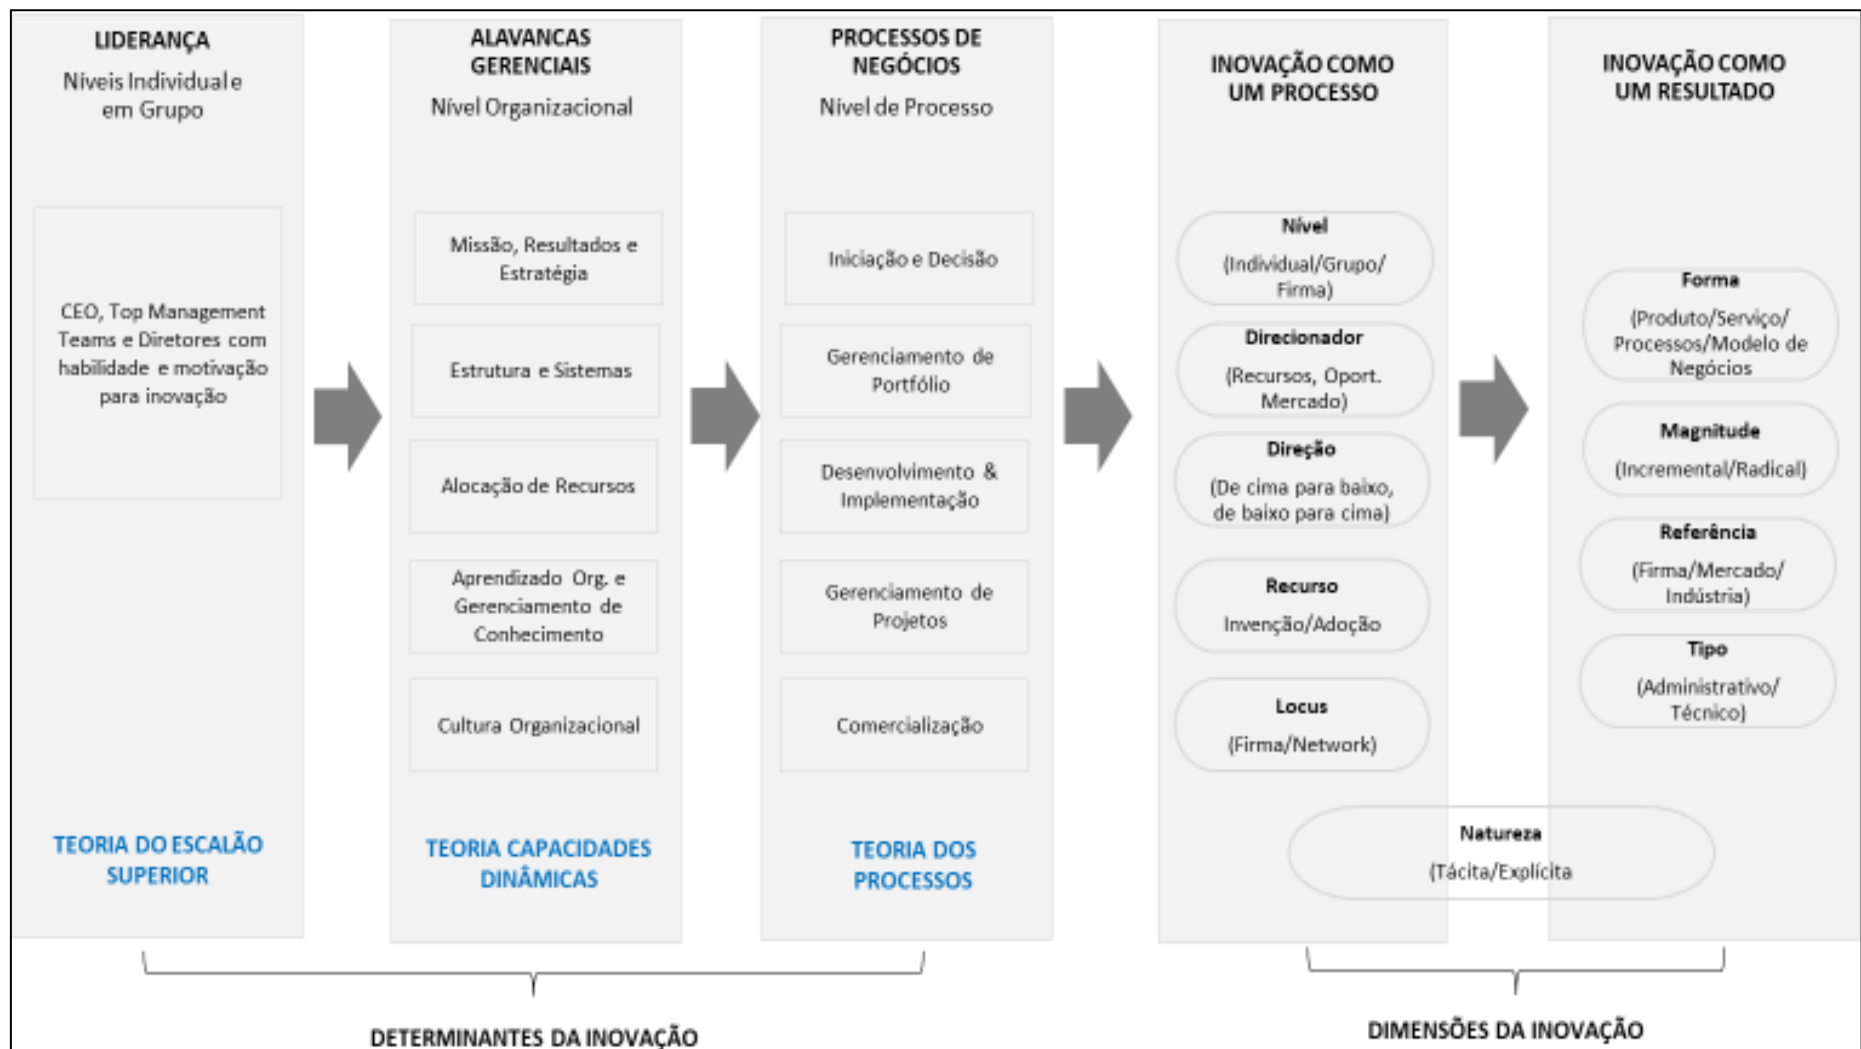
LIDERANÇA
Niveis Individual e em Grupo

CEO, Top Management Teams e Diretores com habilidade e motivação para inovação

TEORIA DO ESCALÃO SUPERIOR

ALAVANCAS GERENCIAIS
Nível Organizacional

Missão, Resultados e Estratégia

Estrutura e Sistemas

Alocação de Recursos

Aprendizado Org. e Gerenciamento de Conhecimento

Cultura Organizacional

TEORIA CAPACIDADES DINÂMICAS

PROCESSOS DE NEGÓCIOS
Nível de Processo

Iniciação e Decisão

Gerenciamento de Portfólio

Desenvolvimento & Implementação

Gerenciamento de Projetos

Comercialização

TEORIA DOS PROCESSOS

INOVAÇÃO COMO UM PROCESSO

Nível
(Individual/Grupo/ Firma)

Direcionador
(Recursos, Oport. Mercado)

Direção
(De cima para baixo, de baixo para cima)

Recurso
Invenção/Adoção

Locus
(Firma/Network)

INOVAÇÃO COMO UM RESULTADO

Forma
(Produto/Serviço/ Processos/Modelo de Negócios

Magnitude
(Incremental/Radical)

Referência
(Firma/Mercado/ Indústria)

Tipo
(Administrativo/ Técnico)

Natureza
(Tácita/Explícita

DETERMINANTES DA INOVAÇÃO

DIMENSÕES DA INOVAÇÃO